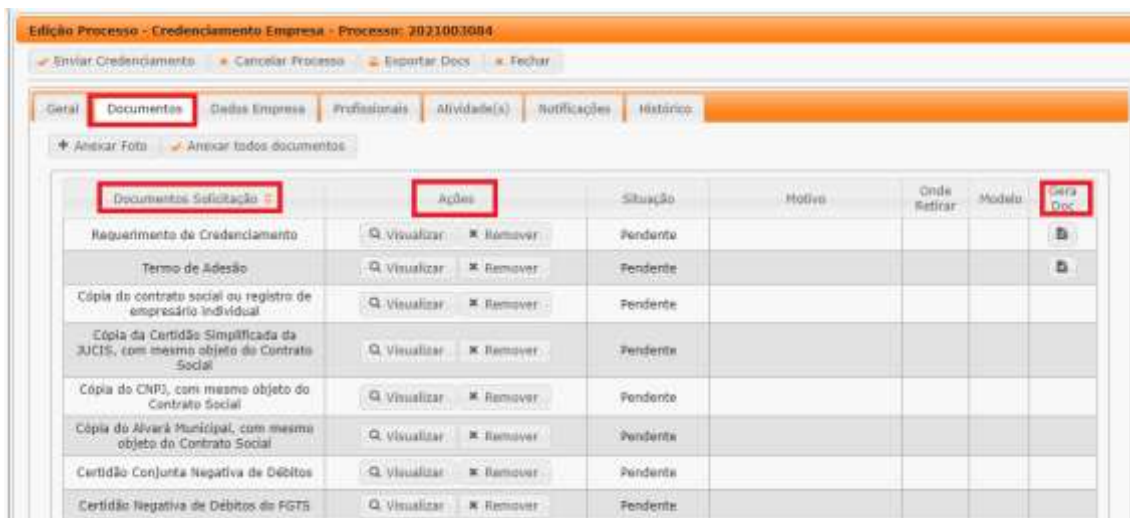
Edição Processo - Credenciamento Empresa - Processo: 2021003084

Enviar Credenciamento | Cancelar Processo | Exportar Docs | Fechar

Geral | Documentos | Dados Empresa | Profissionais | Atividade(s) | Notificações | Histórico

+ Anexar Foto | Anexar todos documentos

| Documentos Solicitação | Ações | Situação | Motivo | Onde Retirar | Modelo | Gera Doc |
|---|---|---|---|---|---|---|
| Requerimento de Credenciamento | Visualizar ✖ Remover | Pendente | | | | |
| Termo de Adesão | Visualizar ✖ Remover | Pendente | | | | |
| Cópia do contrato social ou registro de empresário individual | Visualizar ✖ Remover | Pendente | | | | |
| Cópia da Certidão Simplificada da JUCIS, com mesmo objeto do Contrato Social | Visualizar ✖ Remover | Pendente | | | | |
| Cópia do CNPJ, com mesmo objeto do Contrato Social | Visualizar ✖ Remover | Pendente | | | | |
| Cópia do Alvará Municipal, com mesmo objeto do Contrato Social | Visualizar ✖ Remover | Pendente | | | | |
| Certidão Conjunta Negativa de Débitos | Visualizar ✖ Remover | Pendente | | | | |
| Certidão Negativa de Débitos do FGTS | Visualizar ✖ Remover | Pendente | | | | |